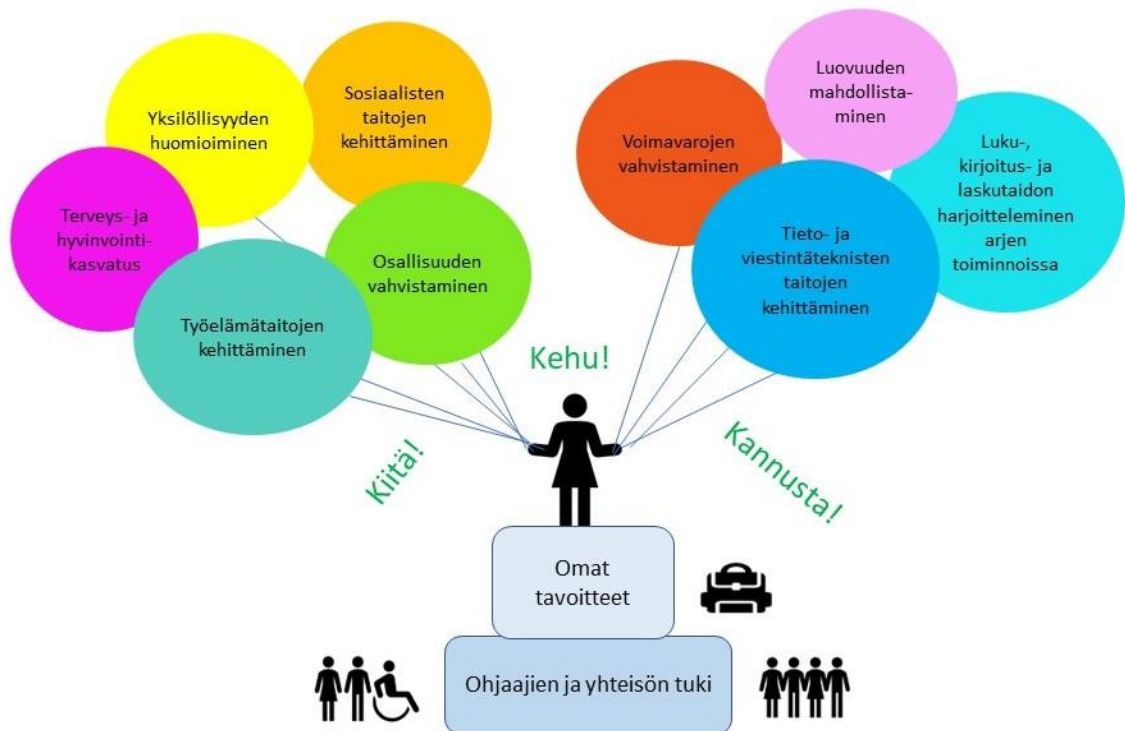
Yksilöllisyyden huomioiminen

Sosiaalisten taitojen kehittäminen

Terveys- ja hyvinvointikasvatus

Osallisuuden vahvistaminen

Työelämätaitojen kehittäminen

Voimavarojen vahvistaminen

Luovuuden mahdollistaminen

Luku-, kirjoitus- ja laskutaidon harjoitteleminen arjen toiminnoissa

Tieto- ja viestintäteknisten taitojen kehittäminen

Kehu!

Kiitä!

Kannusta!

Omat tavoitteet

Ohjaajien ja yhteisön tuki